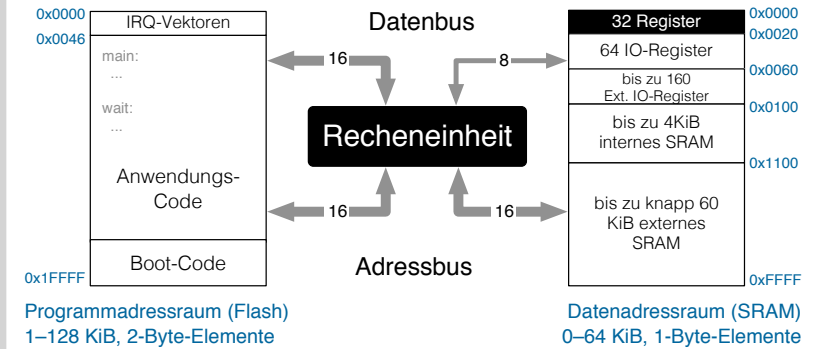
0x0000
0x0046
IRQ-Vektoren
main:
...
wait:
...
Anwendungs-Code
Boot-Code
0x1FFFF

Datenbus
16
8
Recheneinheit
16
16
Adressbus

32 Register
64 IO-Register
bis zu 160 Ext. IO-Register
bis zu 4KiB internes SRAM
bis zu knapp 60 KiB externes SRAM
0x0000
0x0020
0x0060
0x0100
0x1100
0xFFFF

Programmadressraum (Flash)
1–128 KiB, 2-Byte-Elemente

Datenadressraum (SRAM)
0–64 KiB, 1-Byte-Elemente